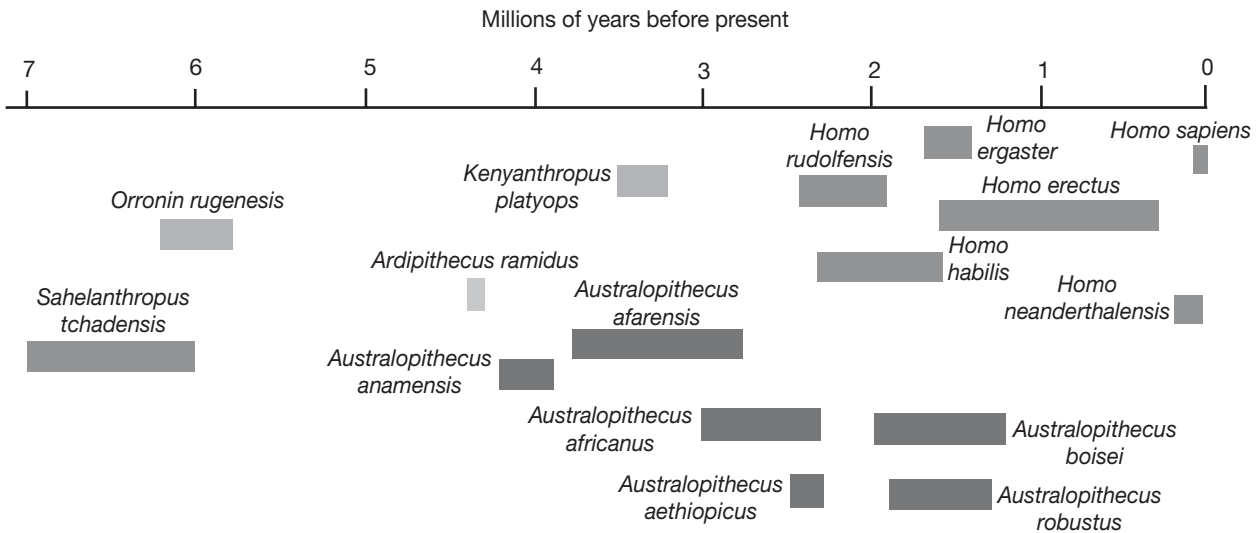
Millions of years before present

7 6 5 4 3 2 1 0

Homo rudolfensis

Homo ergaster

Homo sapiens

Kenyanthropus platyops

Homo erectus

Orronin rugenesis

Ardipithecus ramidus

Homo habilis

Sahelanthropus tchadensis

Australopithecus afarensis

Homo neanderthalensis

Australopithecus anamensis

Australopithecus africanus

Australopithecus boisei

Australopithecus aethiopicus

Australopithecus robustus